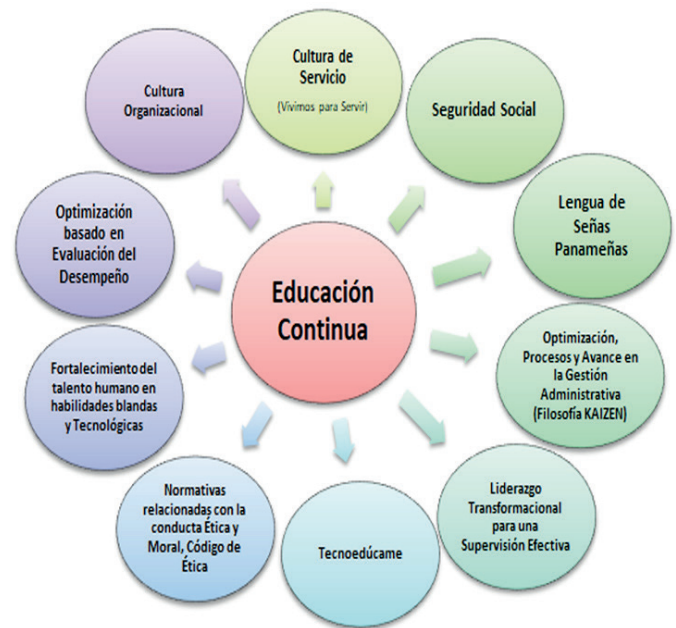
Educación Continua

Cultura de Servicio
(Vivimos para Servir)

Seguridad Social

Lengua de Señas Panameñas

Optimización, Procesos y Avance en la Gestión Administrativa (Filosofía KAIZEN)

Liderazgo Transformacional para una Supervisión Efectiva

Tecnoedúcame

Normativas relacionadas con la conducta Ética y Moral, Código de Ética

Fortalecimiento del talento humano en habilidades blandas y Tecnológicas

Optimización basado en Evaluación del Desempeño

Cultura Organizacional